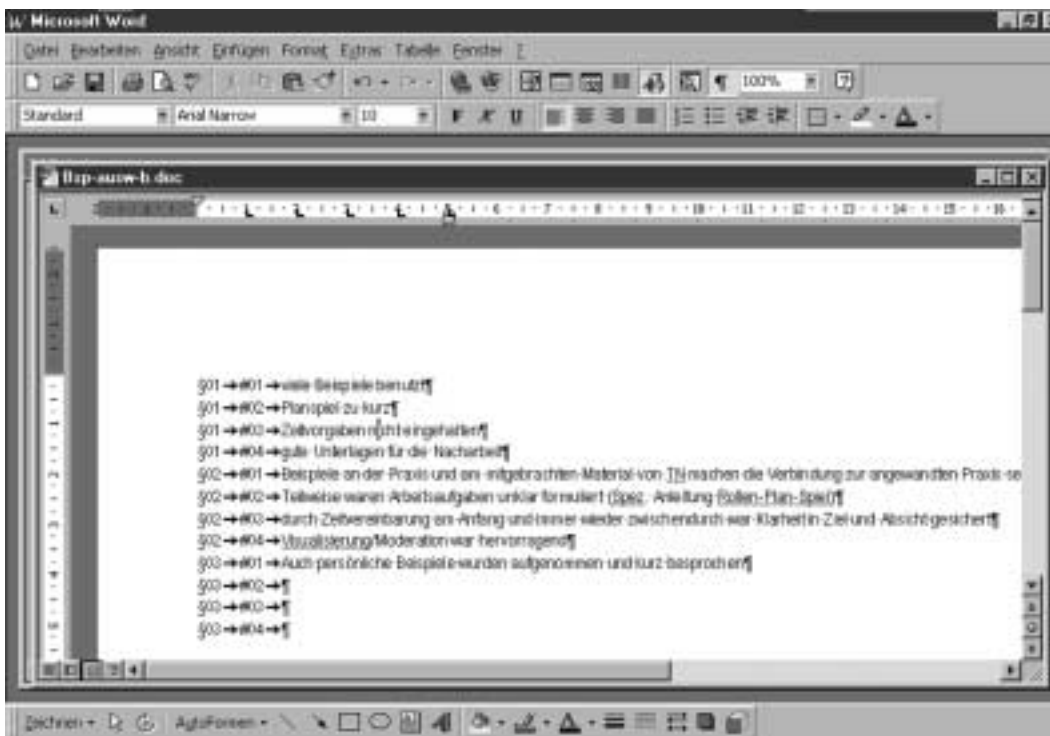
Microsoft Word

Datei Bearbeiten Ansicht Einfügen Format Extras Tabelle Fenster ?

100%

Standard Arial Narrow 10

Bsp-ausw-b.doc

§01→#01→viele Beispiele benutzt¶
§01→#02→Planspiel zu kurz¶
§01→#03→Zeitvorgaben nicht eingehalten¶
§01→#04→gute Unterlagen für die Nacharbeit¶
§02→#01→Beispiele an der Praxis und am mitgebrachten Material von TN machen die Verbindung zur angewandten Praxis se
§02→#02→Teilweise waren Arbeitsaufgaben unklar formuliert (Spez. Anleitung Rollen-Plan-Spiel)¶
§02→#03→durch Zeitvereinbarung am Anfang und immer wieder zwischendurch war Klarheit in Ziel und Absicht gesichert¶
§02→#04→Visualisierung/Moderation war hervorragend¶
§03→#01→Auch persönliche Beispiele wurden aufgenommen und kurz besprochen¶
§03→#02→¶
§03→#03→¶
§03→#04→¶

Zeichnen AutoFormen